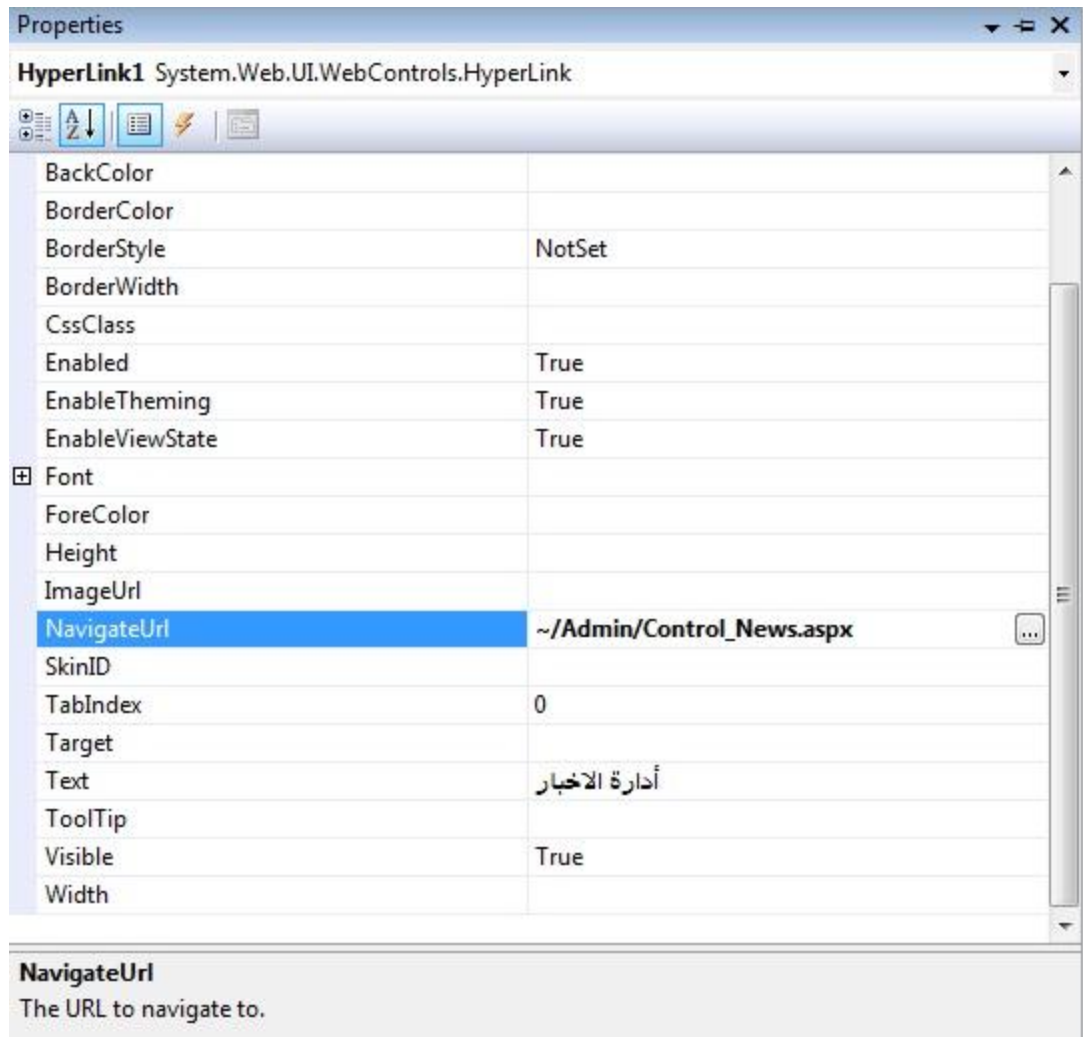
Properties

HyperLink1 System.Web.UI.WebControls.HyperLink

| | |
|---|---|
| BackColor | |
| BorderColor | |
| BorderStyle | NotSet |
| BorderWidth | |
| CssClass | |
| Enabled | True |
| EnableTheming | True |
| EnableViewState | True |
| Font | |
| ForeColor | |
| Height | |
| ImageUrl | |
| NavigateUrl | ~/Admin/Control_News.aspx |
| SkinID | |
| TabIndex | 0 |
| Target | |
| Text | أدارة الاخبار |
| ToolTip | |
| Visible | True |
| Width | |

NavigateUrl
The URL to navigate to.